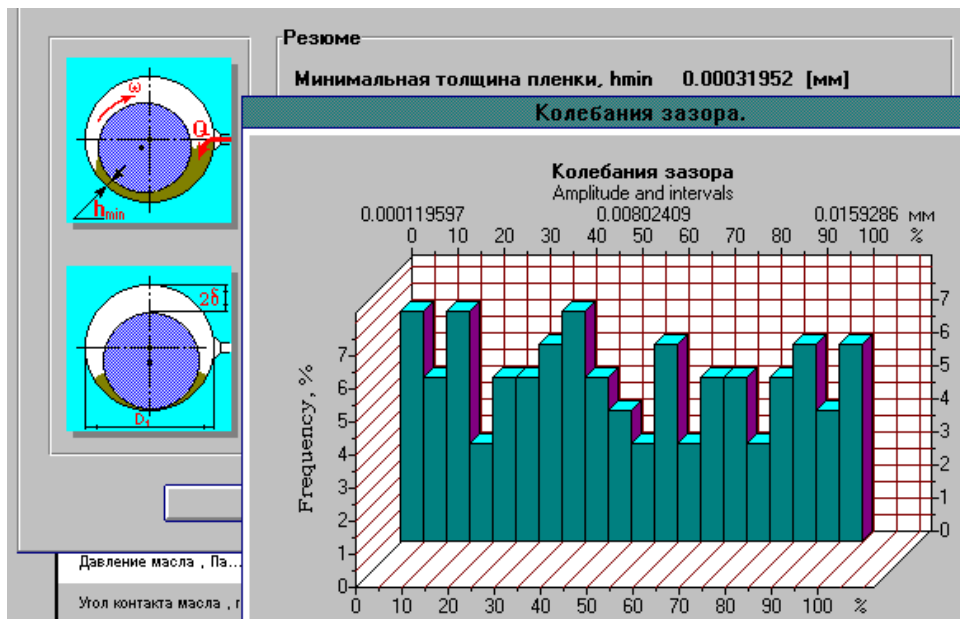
Резюме

Минимальная толщина пленки, hmin 0.00031952 [мм]

ω

Q

$h_{min}$

$2\delta$

$D_1$

Колебания зазора.

Колебания зазора
Amplitude and intervals

0.000119597 0.00802409 0.0159286 мм
0 10 20 30 40 50 60 70 80 90 100 %

Frequency, %

0 1 2 3 4 5 6 7

7 6 5 4 3 2 1 0

0 10 20 30 40 50 60 70 80 90 100 %

Давление масла , Па...

Угол контакта масла , г